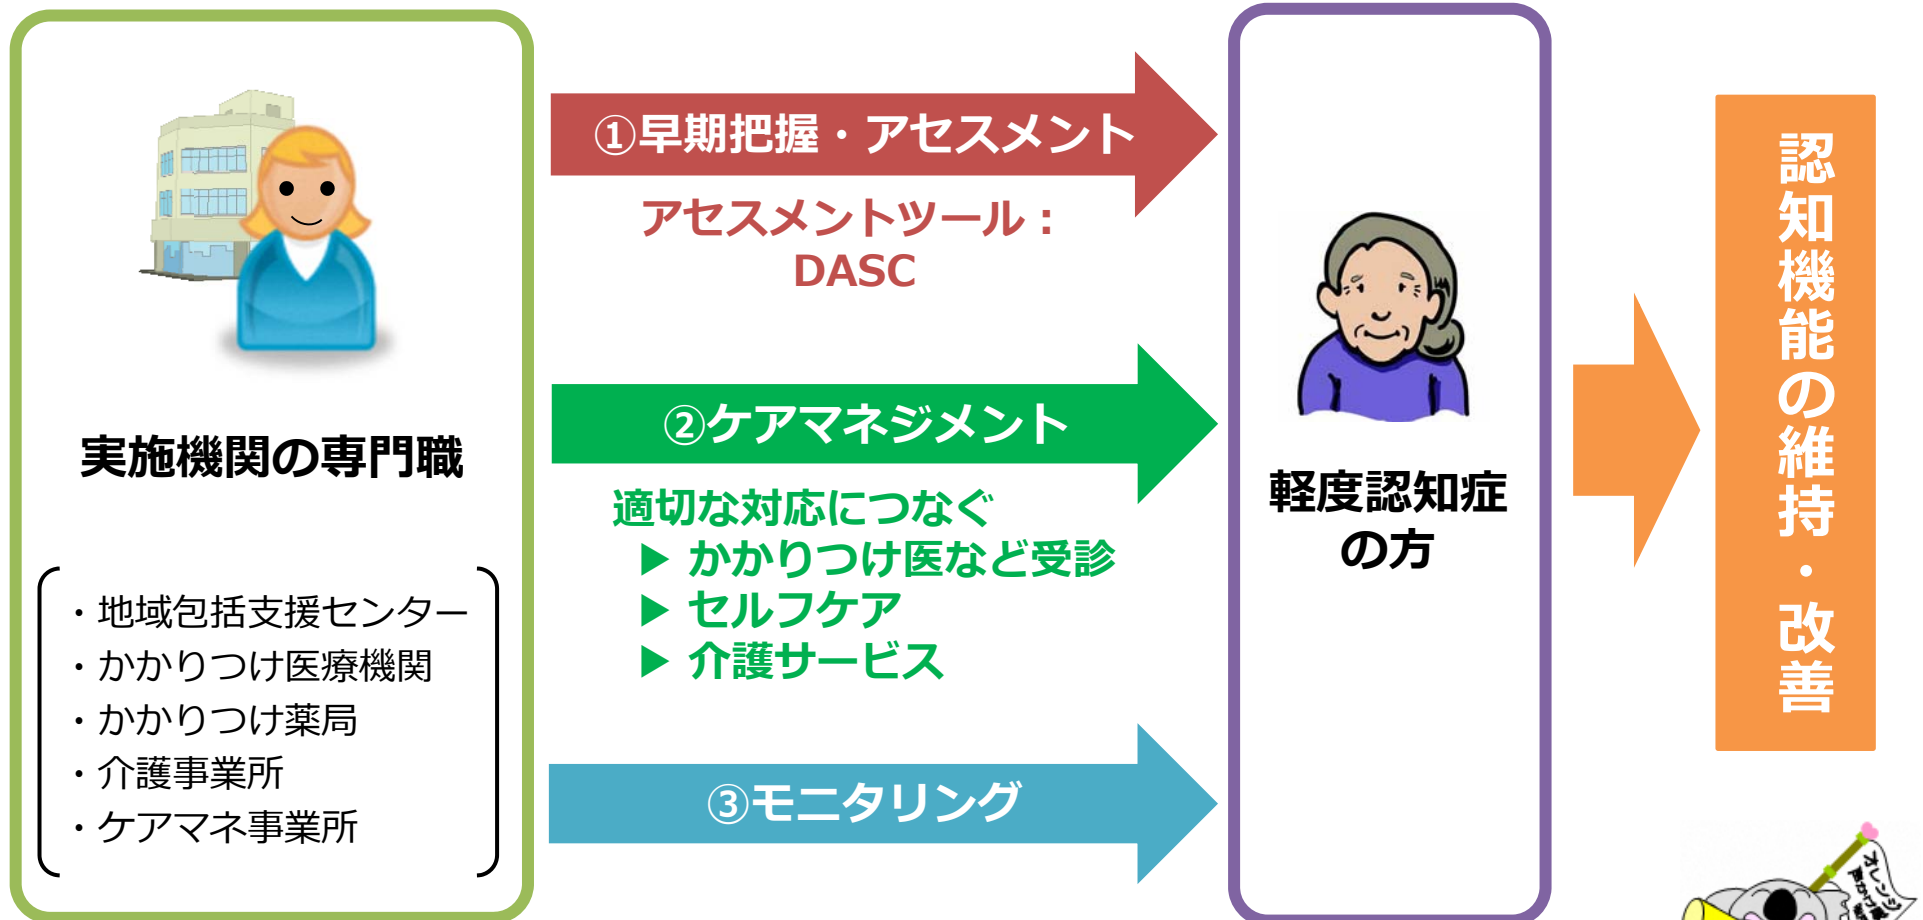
実施機関の専門職

・地域包括支援センター
・かかりつけ医療機関
・かかりつけ薬局
・介護事業所
・ケアマネ事業所

①早期把握・アセスメント

アセスメントツール：DASC

②ケアマネジメント

適切な対応につなぐ
▶ かかりつけ医など受診
▶ セルフケア
▶ 介護サービス

③モニタリング

軽度認知症の方

認知機能の維持・改善

オレンジ